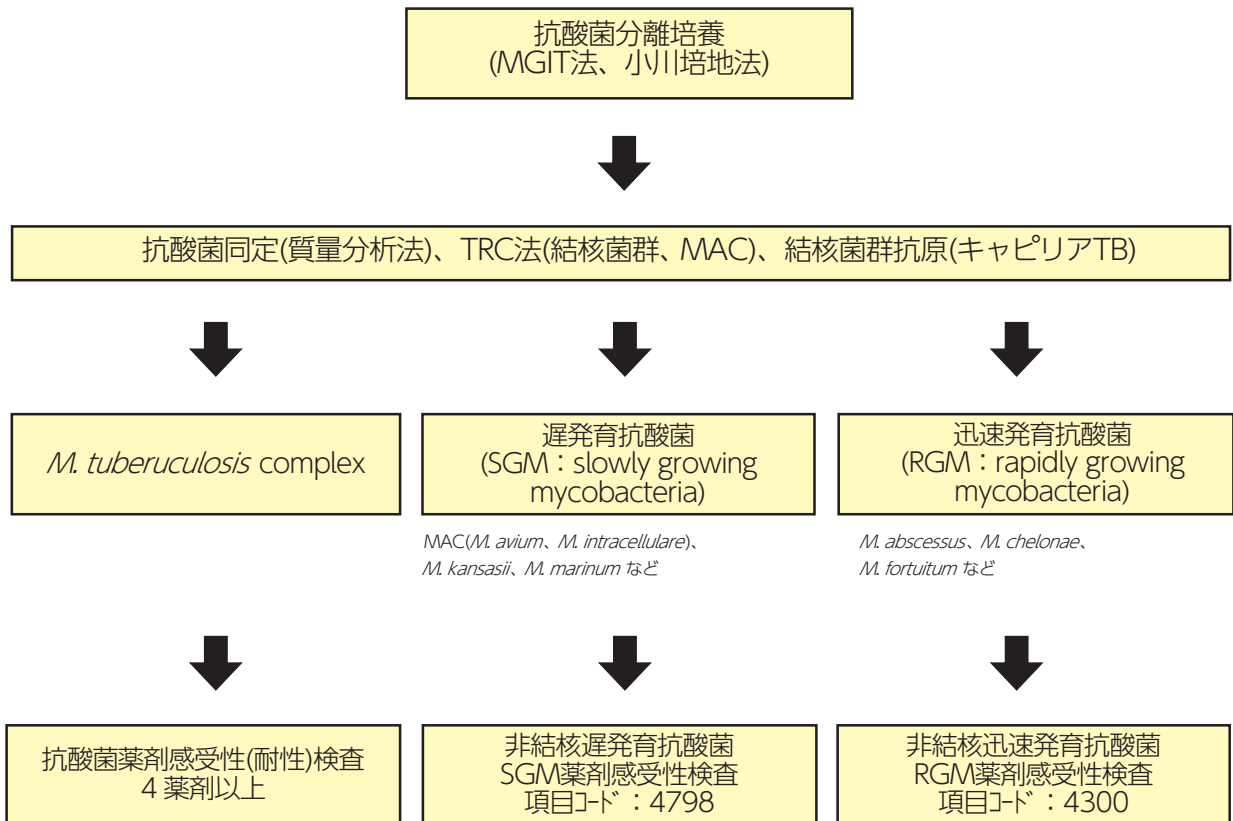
抗酸菌分離培養
(MGIT法、小川培地法)

抗酸菌同定(質量分析法)、TRC法(結核菌群、MAC)、結核菌群抗原(キャピリアTB)

*M. tuberuculosis* complex

遅発育抗酸菌
(SGM：slowly growing mycobacteria)

MAC(*M. avium*、*M. intracellulare*)、*M. kansasii*、*M. marinum* など

迅速発育抗酸菌
(RGM：rapidly growing mycobacteria)

*M. abscessus*、*M. chelonae*、*M. fortuitum* など

抗酸菌薬剤感受性(耐性)検査
4 薬剤以上

非結核遅発育抗酸菌
SGM薬剤感受性検査
項目ｺｰﾄﾞ：4798

非結核迅速発育抗酸菌
RGM薬剤感受性検査
項目ｺｰﾄﾞ：4300